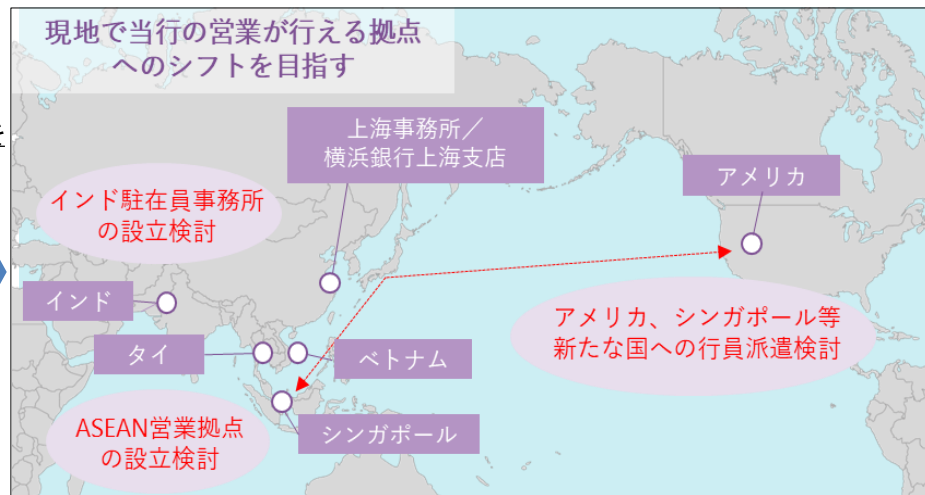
現地で当行の営業が行える拠点へのシフトを目指す

上海事務所／横浜銀行上海支店

アメリカ

インド駐在員事務所の設立検討

インド

タイ

ベトナム

アメリカ、シンガポール等新たな国への行員派遣検討

ASEAN営業拠点の設立検討

シンガポール